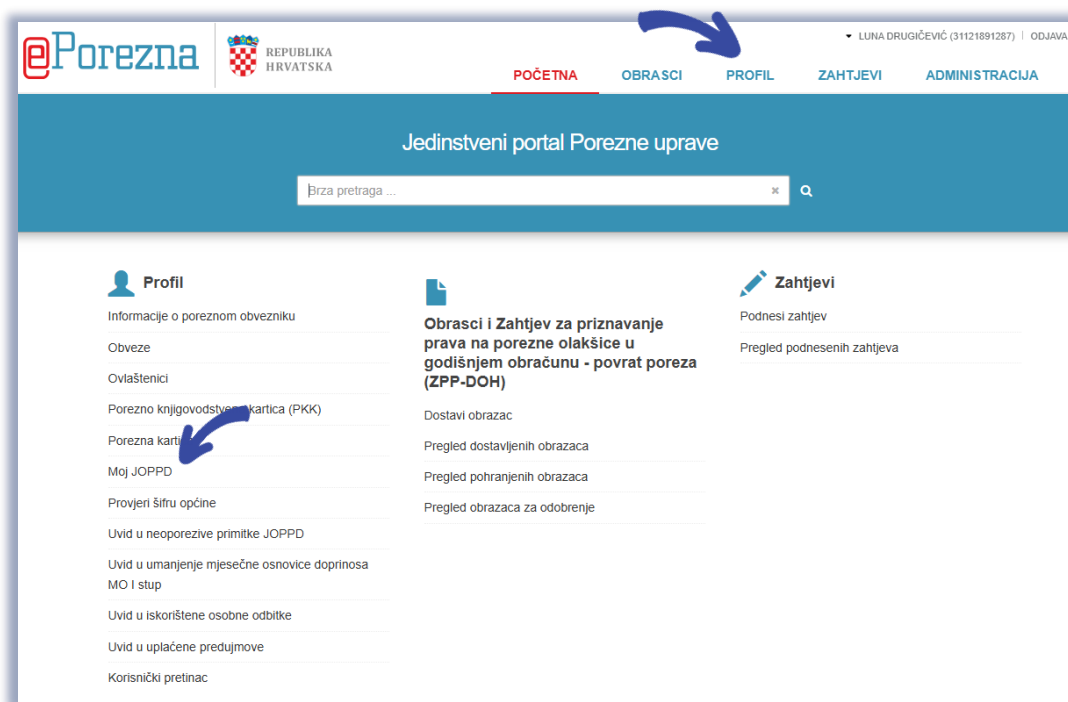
ePorezna

REPUBLIKA HRVATSKA

LUNA DRUGIČEVIĆ (31121891287) | ODJAVA

POČETNA OBRASCI PROFIL ZAHTJEVI ADMINISTRACIJA

Jedinstveni portal Porezne uprave

Brza pretraga ...

Profil

Informacije o poreznom obvezniku

Obveze

Ovlaštenici

Porezno knjigovodstvena kartica (PKK)

Porezna kartica

Moj JOPPD

Provjeri šifru općine

Uvid u neoporezive primitke JOPPD

Uvid u umanjenje mjesečne osnovice doprinosa MO I stup

Uvid u iskorištene osobne odbitke

Uvid u uplaćene predujmove

Korisnički pretinac

Obrasci i Zahtjev za priznavanje prava na porezne olakšice u godišnjem obračunu - povrat poreza (ZPP-DOH)

Dostavi obrazac

Pregled dostavljenih obrazaca

Pregled pohranjenih obrazaca

Pregled obrazaca za odobrenje

Zahtjevi

Podnesi zahtjev

Pregled podnesenih zahtjeva